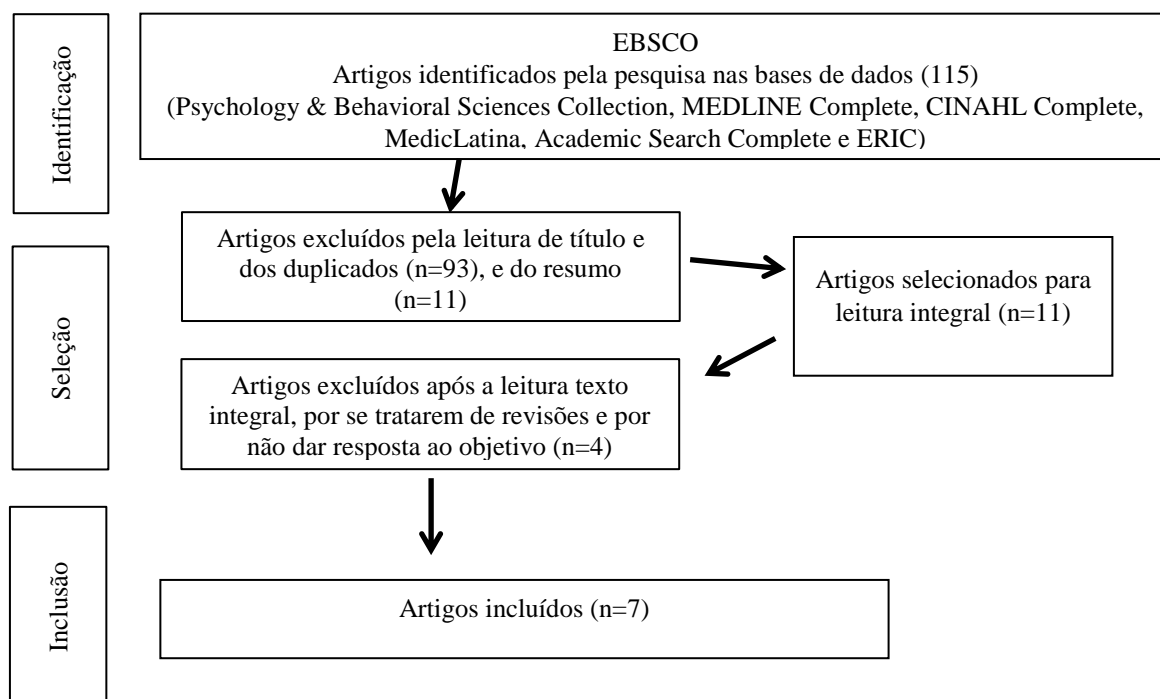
Identificação

EBSCO
Artigos identificados pela pesquisa nas bases de dados (115)
(Psychology & Behavioral Sciences Collection, MEDLINE Complete, CINAHL Complete, MedicLatina, Academic Search Complete e ERIC)

Seleção

Artigos excluídos pela leitura de título e dos duplicados (n=93), e do resumo (n=11)

Artigos selecionados para leitura integral (n=11)

Artigos excluídos após a leitura texto integral, por se tratarem de revisões e por não dar resposta ao objetivo (n=4)

Inclusão

Artigos incluídos (n=7)